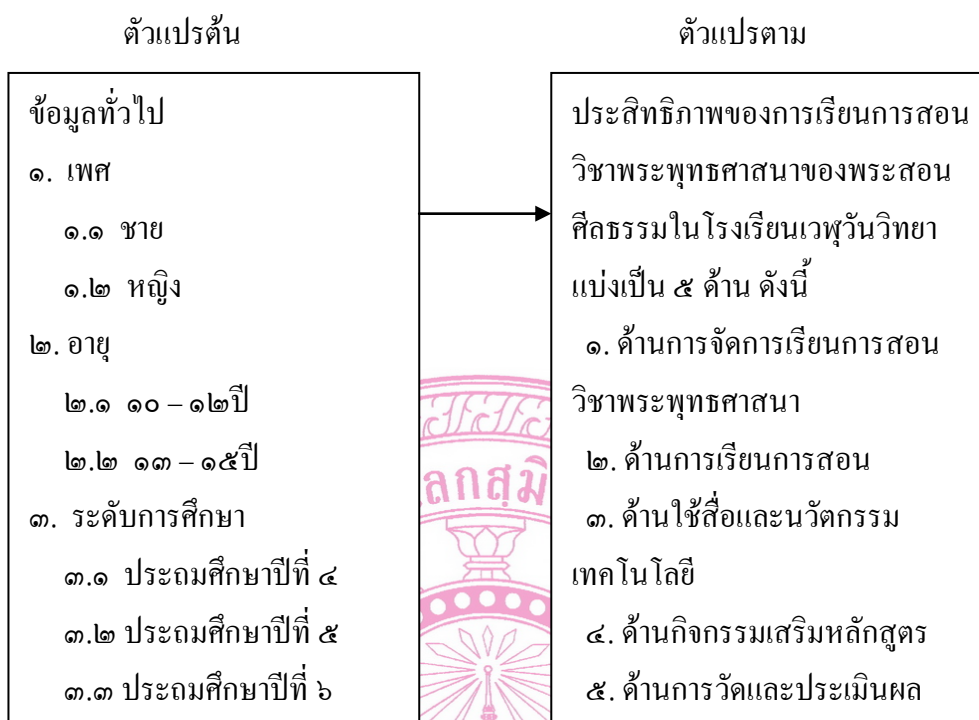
ตัวแปรต้น

ข้อมูลทั่วไป
๑. เพศ
๑.๑ ชาย
๑.๒ หญิง
๒. อายุ
๒.๑ ๑๐ – ๑๒ปี
๒.๒ ๑๓ – ๑๕ปี
๓. ระดับการศึกษา
๓.๑ ประถมศึกษาปีที่ ๔
๓.๒ ประถมศึกษาปีที่ ๕
๓.๓ ประถมศึกษาปีที่ ๖

ตัวแปรตาม

ประสิทธิภาพของการเรียนการสอนวิชาพระพุทธศาสนาของพระสอนศีลธรรมในโรงเรียนเวฬุวันวิทยา แบ่งเป็น ๕ ด้าน ดังนี้
๑. ด้านการจัดการเรียนการสอนวิชาพระพุทธศาสนา
๒. ด้านการเรียนการสอน
๓. ด้านใช้สื่อและนวัตกรรมเทคโนโลยี
๔. ด้านกิจกรรมเสริมหลักสูตร
๕. ด้านการวัดและประเมินผล

ลกสุ